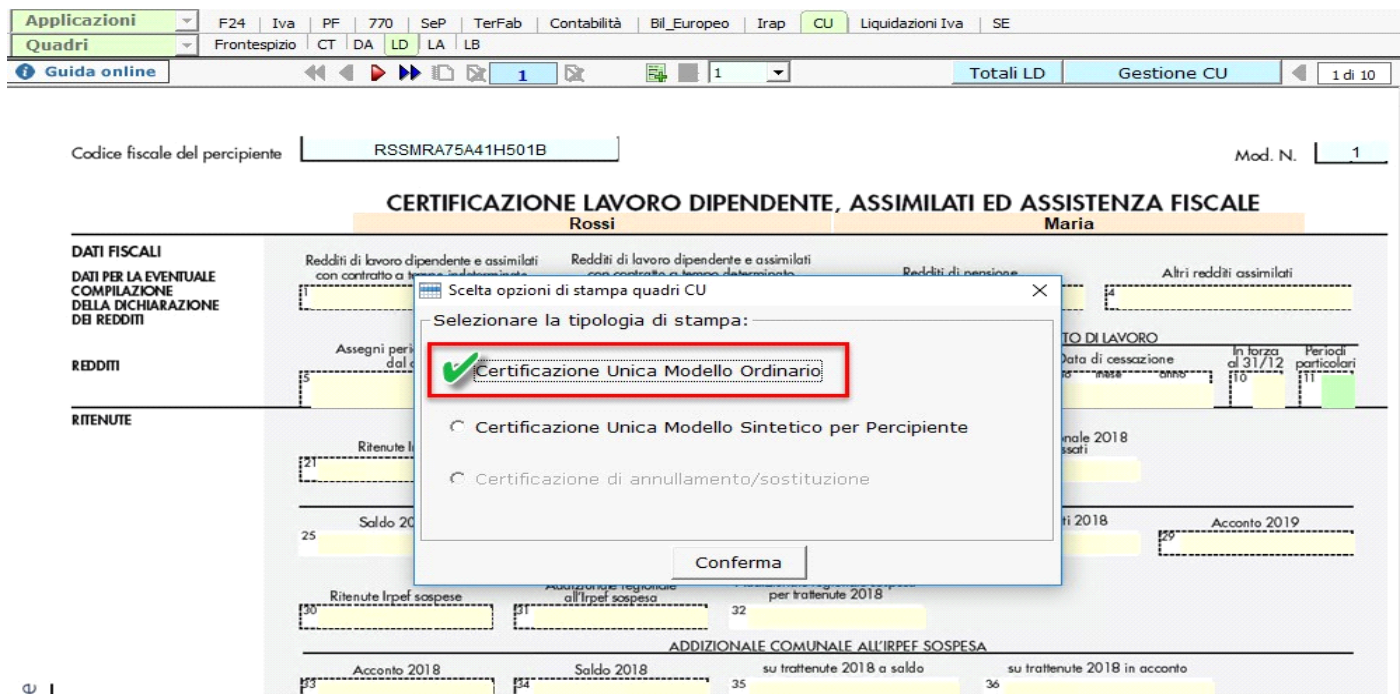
Applicazioni | F24 | Iva | PF | 770 | SeP | TerFab | Contabilità | Bil_Europeo | Irap | CU | Liquidazioni Iva | SE
Quadri | Frontespizio | CT | DA | LD | LA | LB
Guida online | 1 | 1 | Totali LD | Gestione CU | 1 di 10

Codice fiscale del percipiente RSSMRA75A41H501B

Mod. N. 1

CERTIFICAZIONE LAVORO DIPENDENTE, ASSIMILATI ED ASSISTENZA FISCALE
Rossi Maria

DATI FISCALI
DATI PER LA EVENTUALE COMPILAZIONE DELLA DICHIARAZIONE DEI REDDITI

Redditi di lavoro dipendente e assimilati con contratto a tempo indeterminato
Redditi di lavoro dipendente e assimilati con contratto a tempo determinato
Redditi di pensione
Altri redditi assimilati
4

REDDITI
Assegni peri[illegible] dal c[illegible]
5
TO DI LAVORO
Data di cessazione
mese anno
In forza al 31/12
10
Periodi particolari
11

RITENUTE
Ritenute I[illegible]
21
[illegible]nale 2018 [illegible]ssati

Saldo 20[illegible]
25
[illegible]ti 2018
Acconto 2019
29

Ritenute Irpef sospese
30
Addizionale regionale all'Irpef sospesa
31
per trattenute 2018
32

ADDIZIONALE COMUNALE ALL'IRPEF SOSPESA
Acconto 2018
33
Saldo 2018
34
su trattenute 2018 a saldo
35
su trattenute 2018 in acconto
36

Scelta opzioni di stampa quadri CU
Selezionare la tipologia di stampa:
Certificazione Unica Modello Ordinario
Certificazione Unica Modello Sintetico per Percipiente
Certificazione di annullamento/sostituzione
Conferma